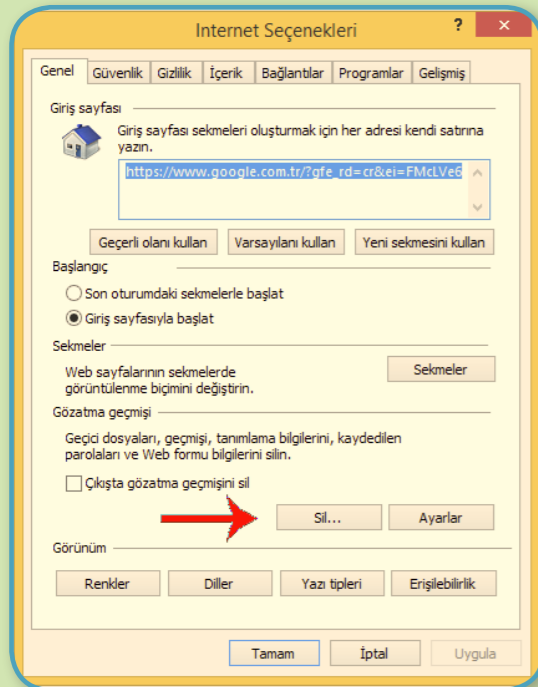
Internet Seçenekleri

?

Genel | Güvenlik | Gizlilik | İçerik | Bağlantılar | Programlar | Gelişmiş

Giriş sayfası

Giriş sayfası sekmeleri oluşturmak için her adresi kendi satırına yazın.

https://www.google.com.tr/?gfe_rd=cr&ei=FMcLVe6

Geçerli olanı kullan | Varsayılanı kullan | Yeni sekmesini kullan

Başlangıç

Son oturumdaki sekmelerle başlat

Giriş sayfasıyla başlat

Sekmeler

Web sayfalarının sekmelerde görüntülenme biçimini değiştirin.

Sekmeler

Gözatma geçmişi

Geçici dosyaları, geçmişi, tanımlama bilgilerini, kaydedilen parolaları ve Web formu bilgilerini silin.

Çıkışta gözatma geçmişini sil

Sil... | Ayarlar

Görünüm

Renkler | Diller | Yazı tipleri | Erişilebilirlik

Tamam | İptal | Uygula